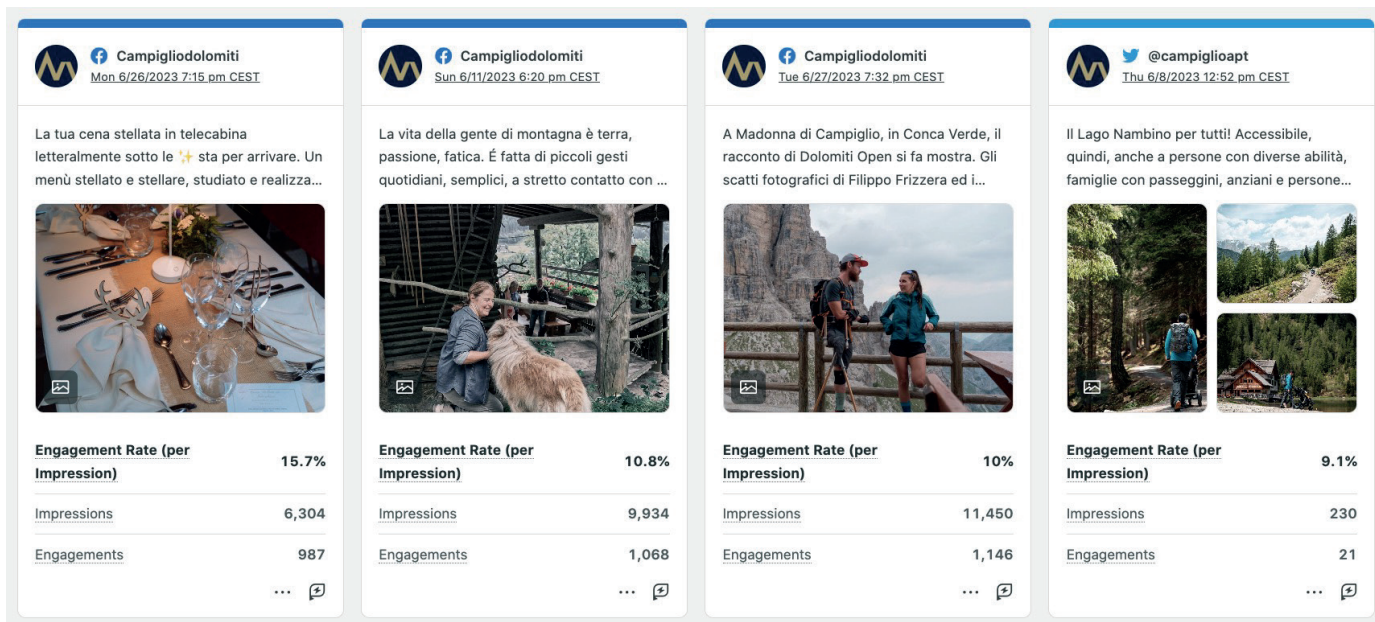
Campigliodolomiti
Mon 6/26/2023 7:15 pm CEST

La tua cena stellata in telecabina letteralmente sotto le ✨ sta per arrivare. Un menù stellato e stellare, studiato e realizza...

| Engagement Rate (per Impression) | 15.7% |
|---|---|
| Impressions | 6,304 |
| Engagements | 987 |

...

Campigliodolomiti
Sun 6/11/2023 6:20 pm CEST

La vita della gente di montagna è terra, passione, fatica. É fatta di piccoli gesti quotidiani, semplici, a stretto contatto con ...

| Engagement Rate (per Impression) | 10.8% |
|---|---|
| Impressions | 9,934 |
| Engagements | 1,068 |

...

Campigliodolomiti
Tue 6/27/2023 7:32 pm CEST

A Madonna di Campiglio, in Conca Verde, il racconto di Dolomiti Open si fa mostra. Gli scatti fotografici di Filippo Frizzera ed i...

| Engagement Rate (per Impression) | 10% |
|---|---|
| Impressions | 11,450 |
| Engagements | 1,146 |

...

@campiglioapt
Thu 6/8/2023 12:52 pm CEST

Il Lago Nambino per tutti! Accessibile, quindi, anche a persone con diverse abilità, famiglie con passeggini, anziani e persone...

| Engagement Rate (per Impression) | 9.1% |
|---|---|
| Impressions | 230 |
| Engagements | 21 |

...